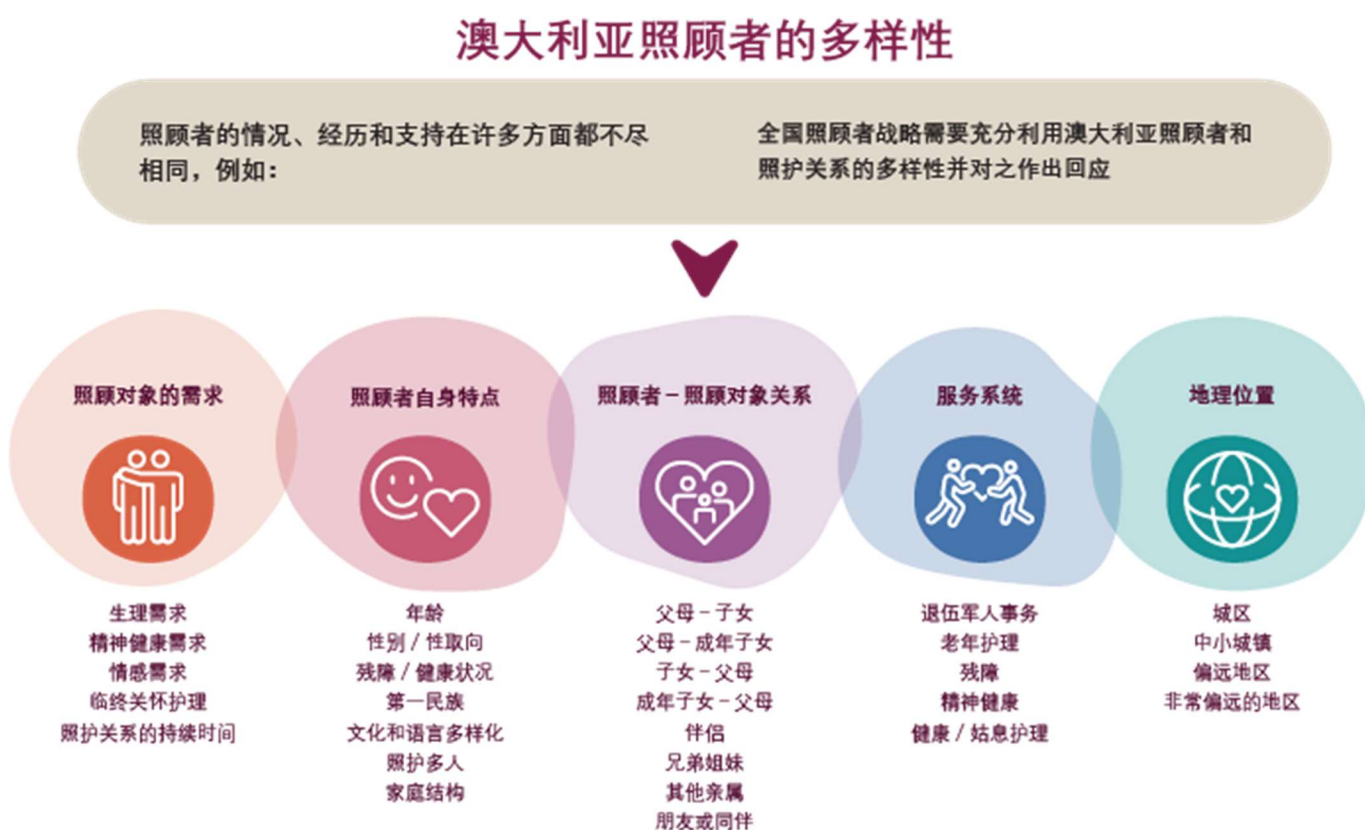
澳大利亚照顾者的多样性

照顾者的情况、经历和支持在许多方面都不尽相同，例如：

全国照顾者战略需要充分利用澳大利亚照顾者和照护关系的多样性并对之作出回应

照顾对象的需求

生理需求
精神健康需求
情感需求
临终关怀护理
照护关系的持续时间

照顾者自身特点

年龄
性别 / 性取向
残障 / 健康状况
第一民族
文化和语言多样化
照护多人
家庭结构

照顾者 – 照顾对象关系

父母 – 子女
父母 – 成年子女
子女 – 父母
成年子女 – 父母
伴侣
兄弟姐妹
其他亲属
朋友或同伴

服务系统

退伍军人事务
老年护理
残障
精神健康
健康 / 姑息护理

地理位置

城区
中小城镇
偏远地区
非常偏远的地区